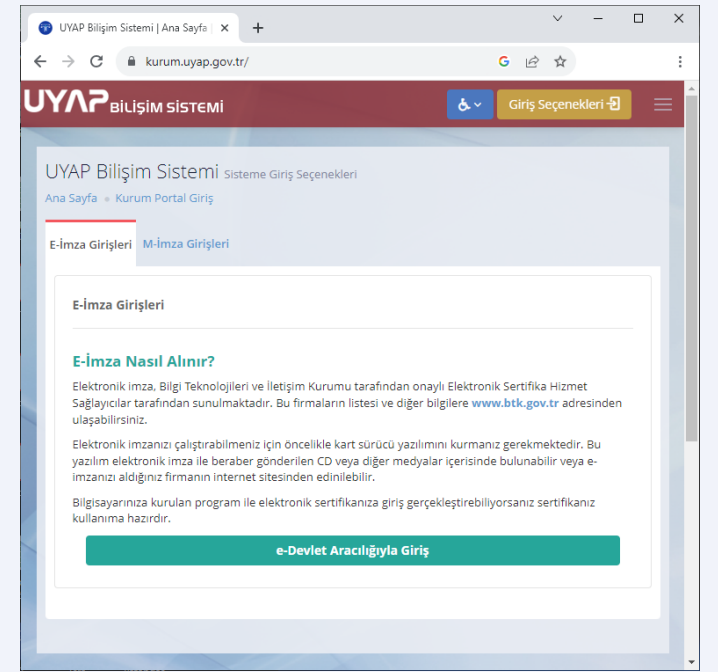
UYAP Bilişim Sistemi | Ana Sayfa

kurum.uyap.gov.tr/

UYAP BİLİŞİM SİSTEMİ

Giriş Seçenekleri

UYAP Bilişim Sistemi Sisteme Giriş Seçenekleri

Ana Sayfa • Kurum Portal Giriş

E-İmza Girişleri

M-İmza Girişleri

E-İmza Girişleri

E-İmza Nasıl Alınır?

Elektronik imza, Bilgi Teknolojileri ve İletişim Kurumu tarafından onaylı Elektronik Sertifika Hizmet Sağlayıcılar tarafından sunulmaktadır. Bu firmaların listesi ve diğer bilgilere www.btk.gov.tr adresinden ulaşabilirsiniz.

Elektronik imzanızı çalıştırabilmeniz için öncelikle kart sürücü yazılımını kurmanız gerekmektedir. Bu yazılım elektronik imza ile beraber gönderilen CD veya diğer medyalar içerisinde bulunabilir veya e-imzanızı aldığınız firmanın internet sitesinden edinilebilir.

Bilgisayarınıza kurulan program ile elektronik sertifikanıza giriş gerçekleştirebiliyorsanız sertifikanız kullanıma hazırdır.

e-Devlet Aracılığıyla Giriş